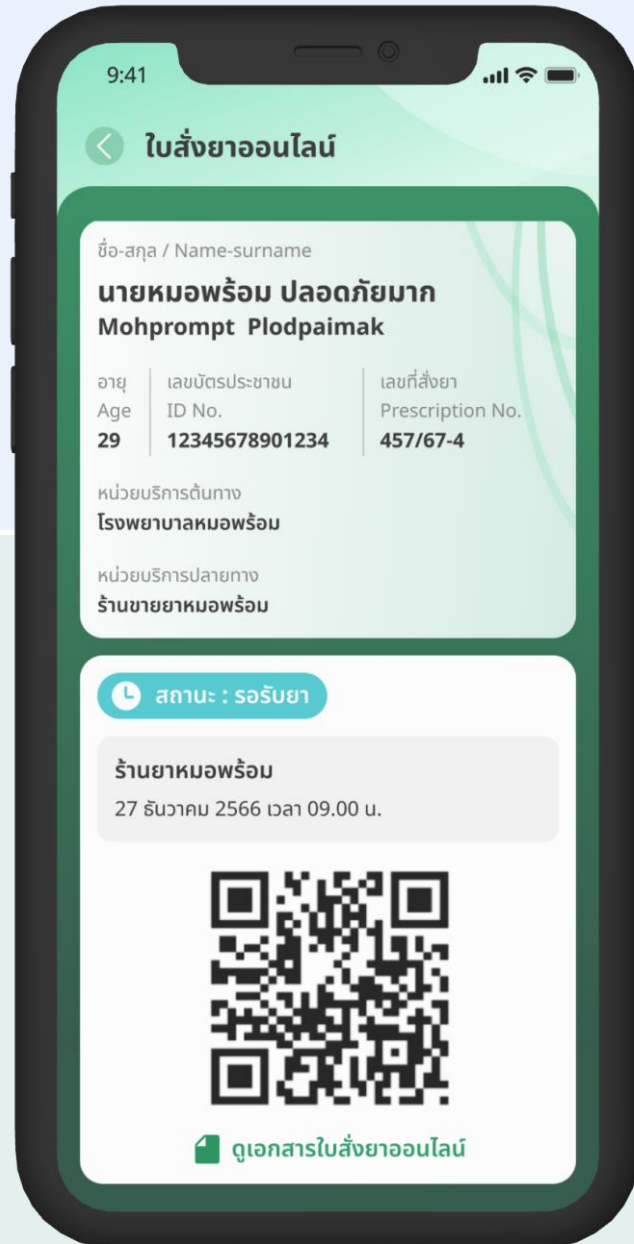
9:41

ใบสั่งยาออนไลน์

ชื่อ-สกุล / Name-surname

นายหมอพร้อม ปลอดภัยมาก
Mohprompt Plodpaimak

| อายุ Age | เลขบัตรประชาชน ID No. | เลขที่สั่งยา Prescription No. |
|---|---|---|
| 29 | 12345678901234 | 457/67-4 |

หน่วยบริการต้นทาง
โรงพยาบาลหมอพร้อม

หน่วยบริการปลายทาง
ร้านขายยาหมอพร้อม

สถานะ : รอรับยา

ร้านยาหมอพร้อม
27 ธันวาคม 2566 เวลา 09.00 น.

ดูเอกสารใบสั่งยาออนไลน์